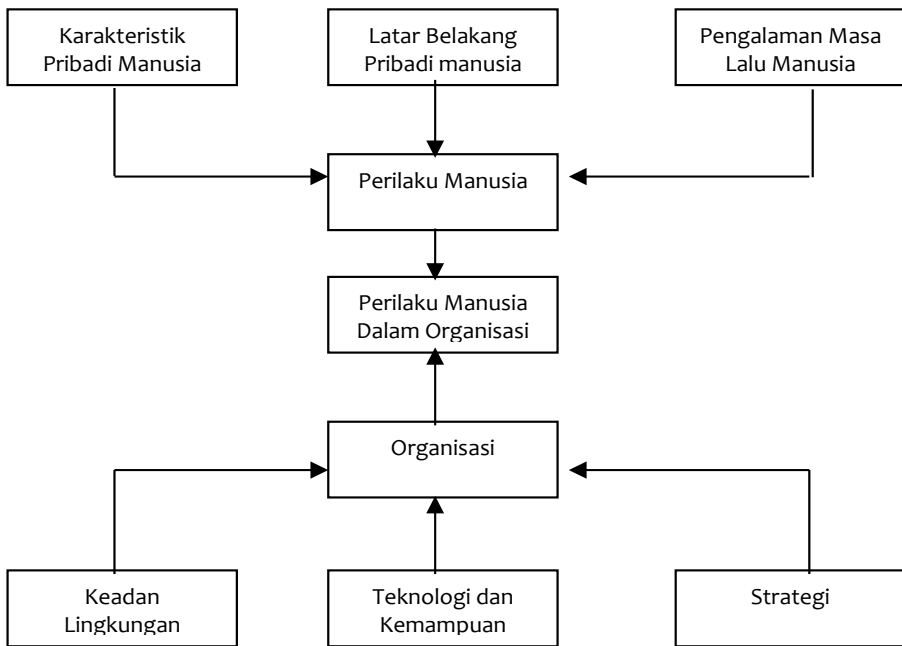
Karakteristik Pribadi Manusia

Latar Belakang Pribadi manusia

Pengalaman Masa Lalu Manusia

Perilaku Manusia

Perilaku Manusia Dalam Organisasi

Organisasi

Keadaan Lingkungan

Teknologi dan Kemampuan

Strategi